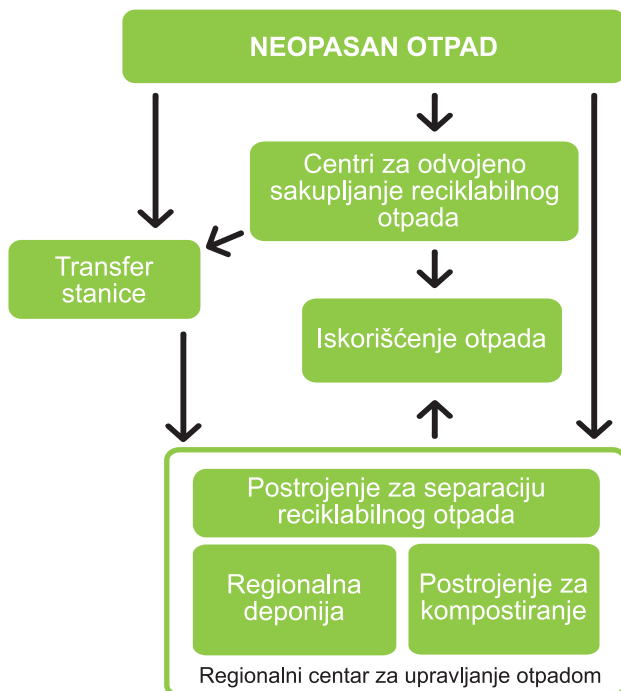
NEOPASAN OTPAD

Centri za odvojeno sakupljanje reciklabilnog otpada

Transfer stanice

Iskorišćenje otpada

Postrojenje za separaciju reciklabilnog otpada

Regionalna deponija

Postrojenje za kompostiranje

Regionalni centar za upravljanje otpadom